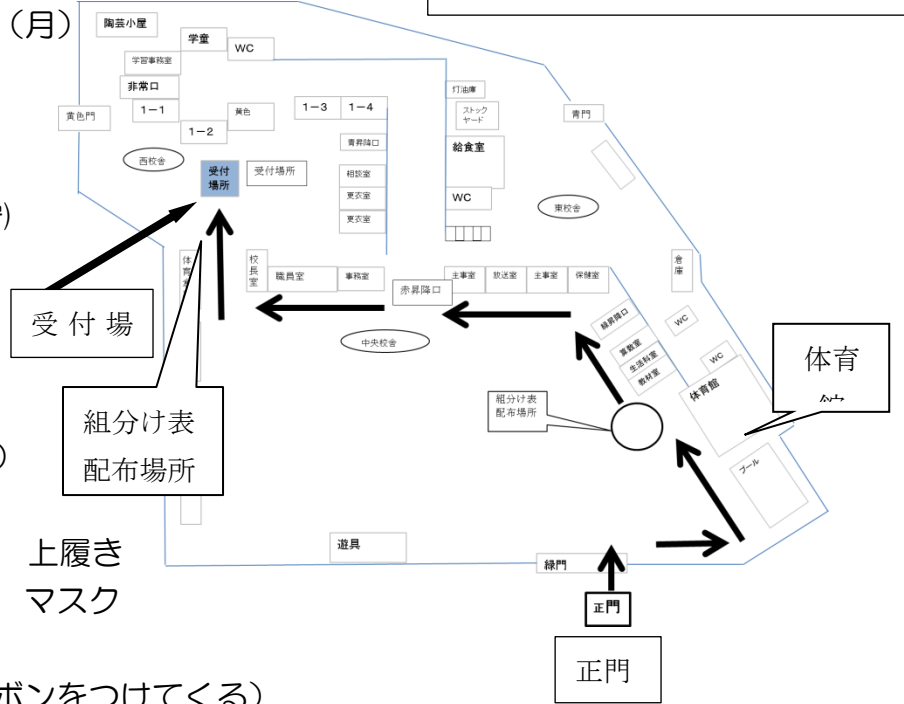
（月）

陶芸小屋
学童
WC
学習事務室
非常口
1－1
黄色
1－2
黄色門
1－3
1－4
青昇降口
相談室
更衣室
更衣室
灯油庫
ストックヤード
青門
給食室
WC
西校舎
受付場所
受付場所
東校舎
体育
校長室
職員室
事務室
主事室
放送室
主事室
保健室
倉庫
赤昇降口
緑昇降口
WC
受付場
中央校舎
算数室
生活科室
教材室
WC
体育館
体育
組分け表配布場所
組分け表配布場所
プール
上履き
マスク
遊具
緑門
正門
正門
ボンをつけてくる）